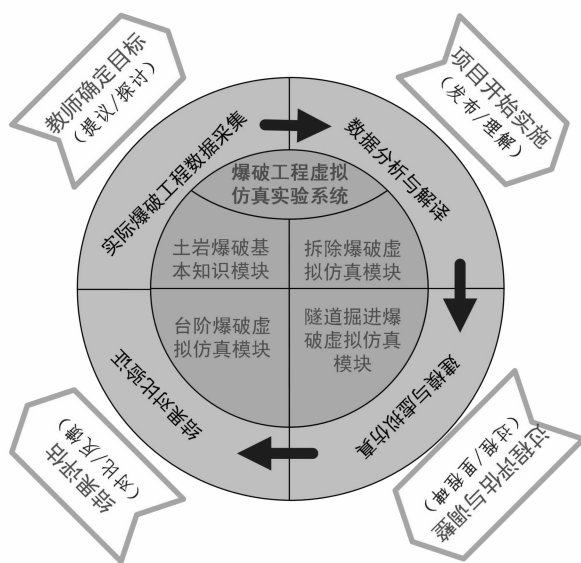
教师确定目标
（提议/探讨）

项目开始实施
（发布/理解）

实际爆破工程数据采集

数据分析与解译

爆破工程虚拟仿真实验系统

土岩爆破基本知识模块

拆除爆破虚拟仿真模块

台阶爆破虚拟仿真模块

隧道掘进爆破虚拟仿真模块

建模与虚拟仿真

结果对比验证

过程评估与调整
（过程/再过程）

结果评估
（对比/反馈）